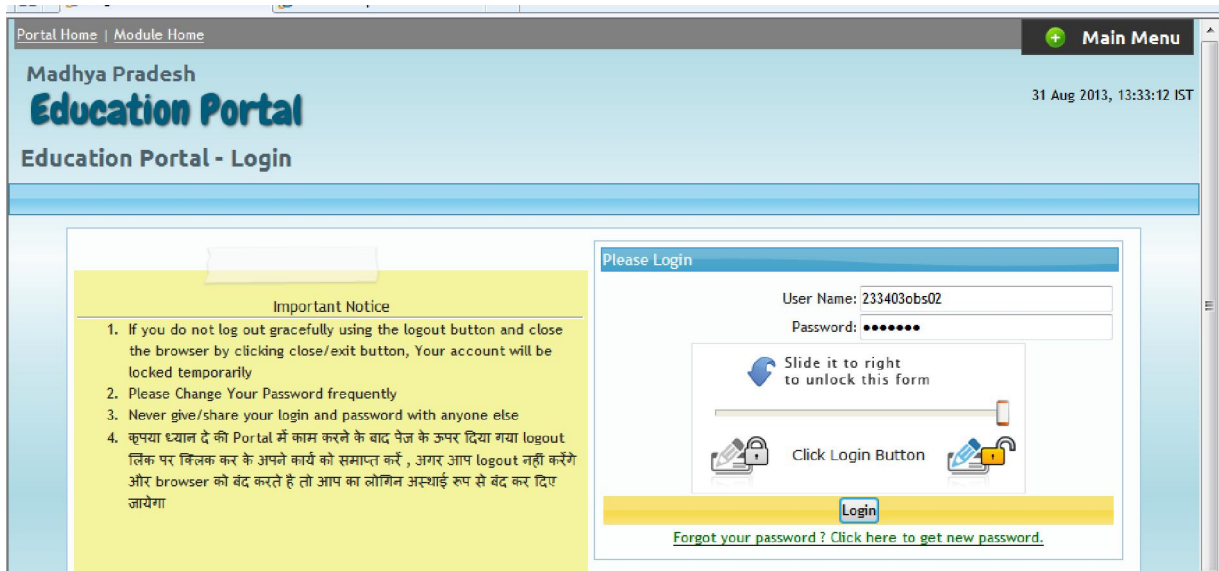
Portal Home | Module Home

Main Menu

Madhya Pradesh

Education Portal

31 Aug 2013, 13:33:12 IST

Education Portal - Login

Important Notice

1. If you do not log out gracefully using the logout button and close the browser by clicking close/exit button, Your account will be locked temporarily
2. Please Change Your Password frequently
3. Never give/share your login and password with anyone else
4. कृपया ध्यान दे की Portal में काम करने के बाद पेज के ऊपर दिया गया logout लिंक पर क्लिक कर के अपने कार्य को समाप्त करें , अगर आप logout नहीं करेंगे और browser को बंद करते है तो आप का लोगिन अस्थाई रुप से बंद कर दिए जायेगा

Please Login

User Name: 233403obs02

Password: •••••••

Slide it to right to unlock this form

Click Login Button

Login

Forgot your password ? Click here to get new password.